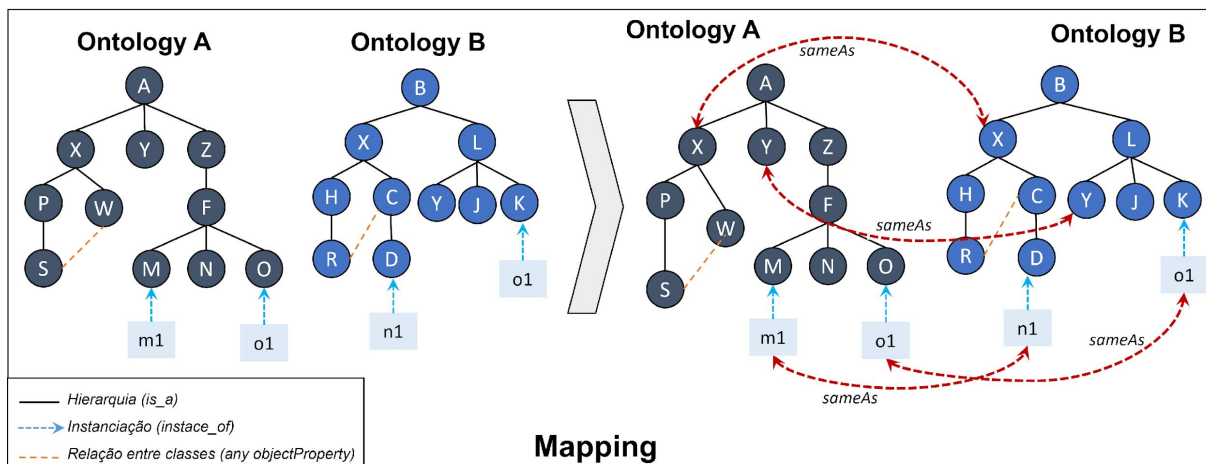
Ontology A

A
X Y Z
P W F
S M N O
m1 o1

Ontology B

B
X L
H C Y J K
R D
n1 o1

Ontology A

sameAs

Ontology B

A
X Y Z
P W F
S M N O
m1 o1

B
X L
H C Y J K
R D
n1 o1

sameAs
sameAs
sameAs

Hierarquia (is_a)
Instanciação (instace_of)
Relação entre classes (any objectProperty)

Mapping